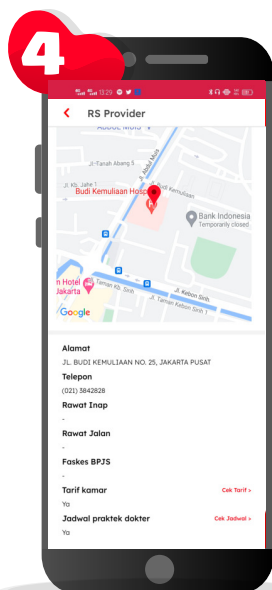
4

13:29

RS Provider

Abdul Muis

Jl. Tanah Abang 5

Jl. Kp. Jati 1

Jl. Abdul Muis

Jl. Budi Kemuliaan

Budi Kemuliaan Hospital

Bank Indonesia
Temporarily closed

n Hotel
Jakarta

Jl. Taman Kb. Sirih

Jl. Kebon Sirih

Jl. Taman Kebon Sirih 1

Google

Alamat
JL. BUDI KEMULIAAN NO. 25, JAKARTA PUSAT

Telepon
(021) 3842828

Rawat Inap
-

Rawat Jalan
-

Faskes BPJS
-

Tarif kamar
Ya

Cek Tarif >

Jadwal praktek dokter
Ya

Cek Jadwal >